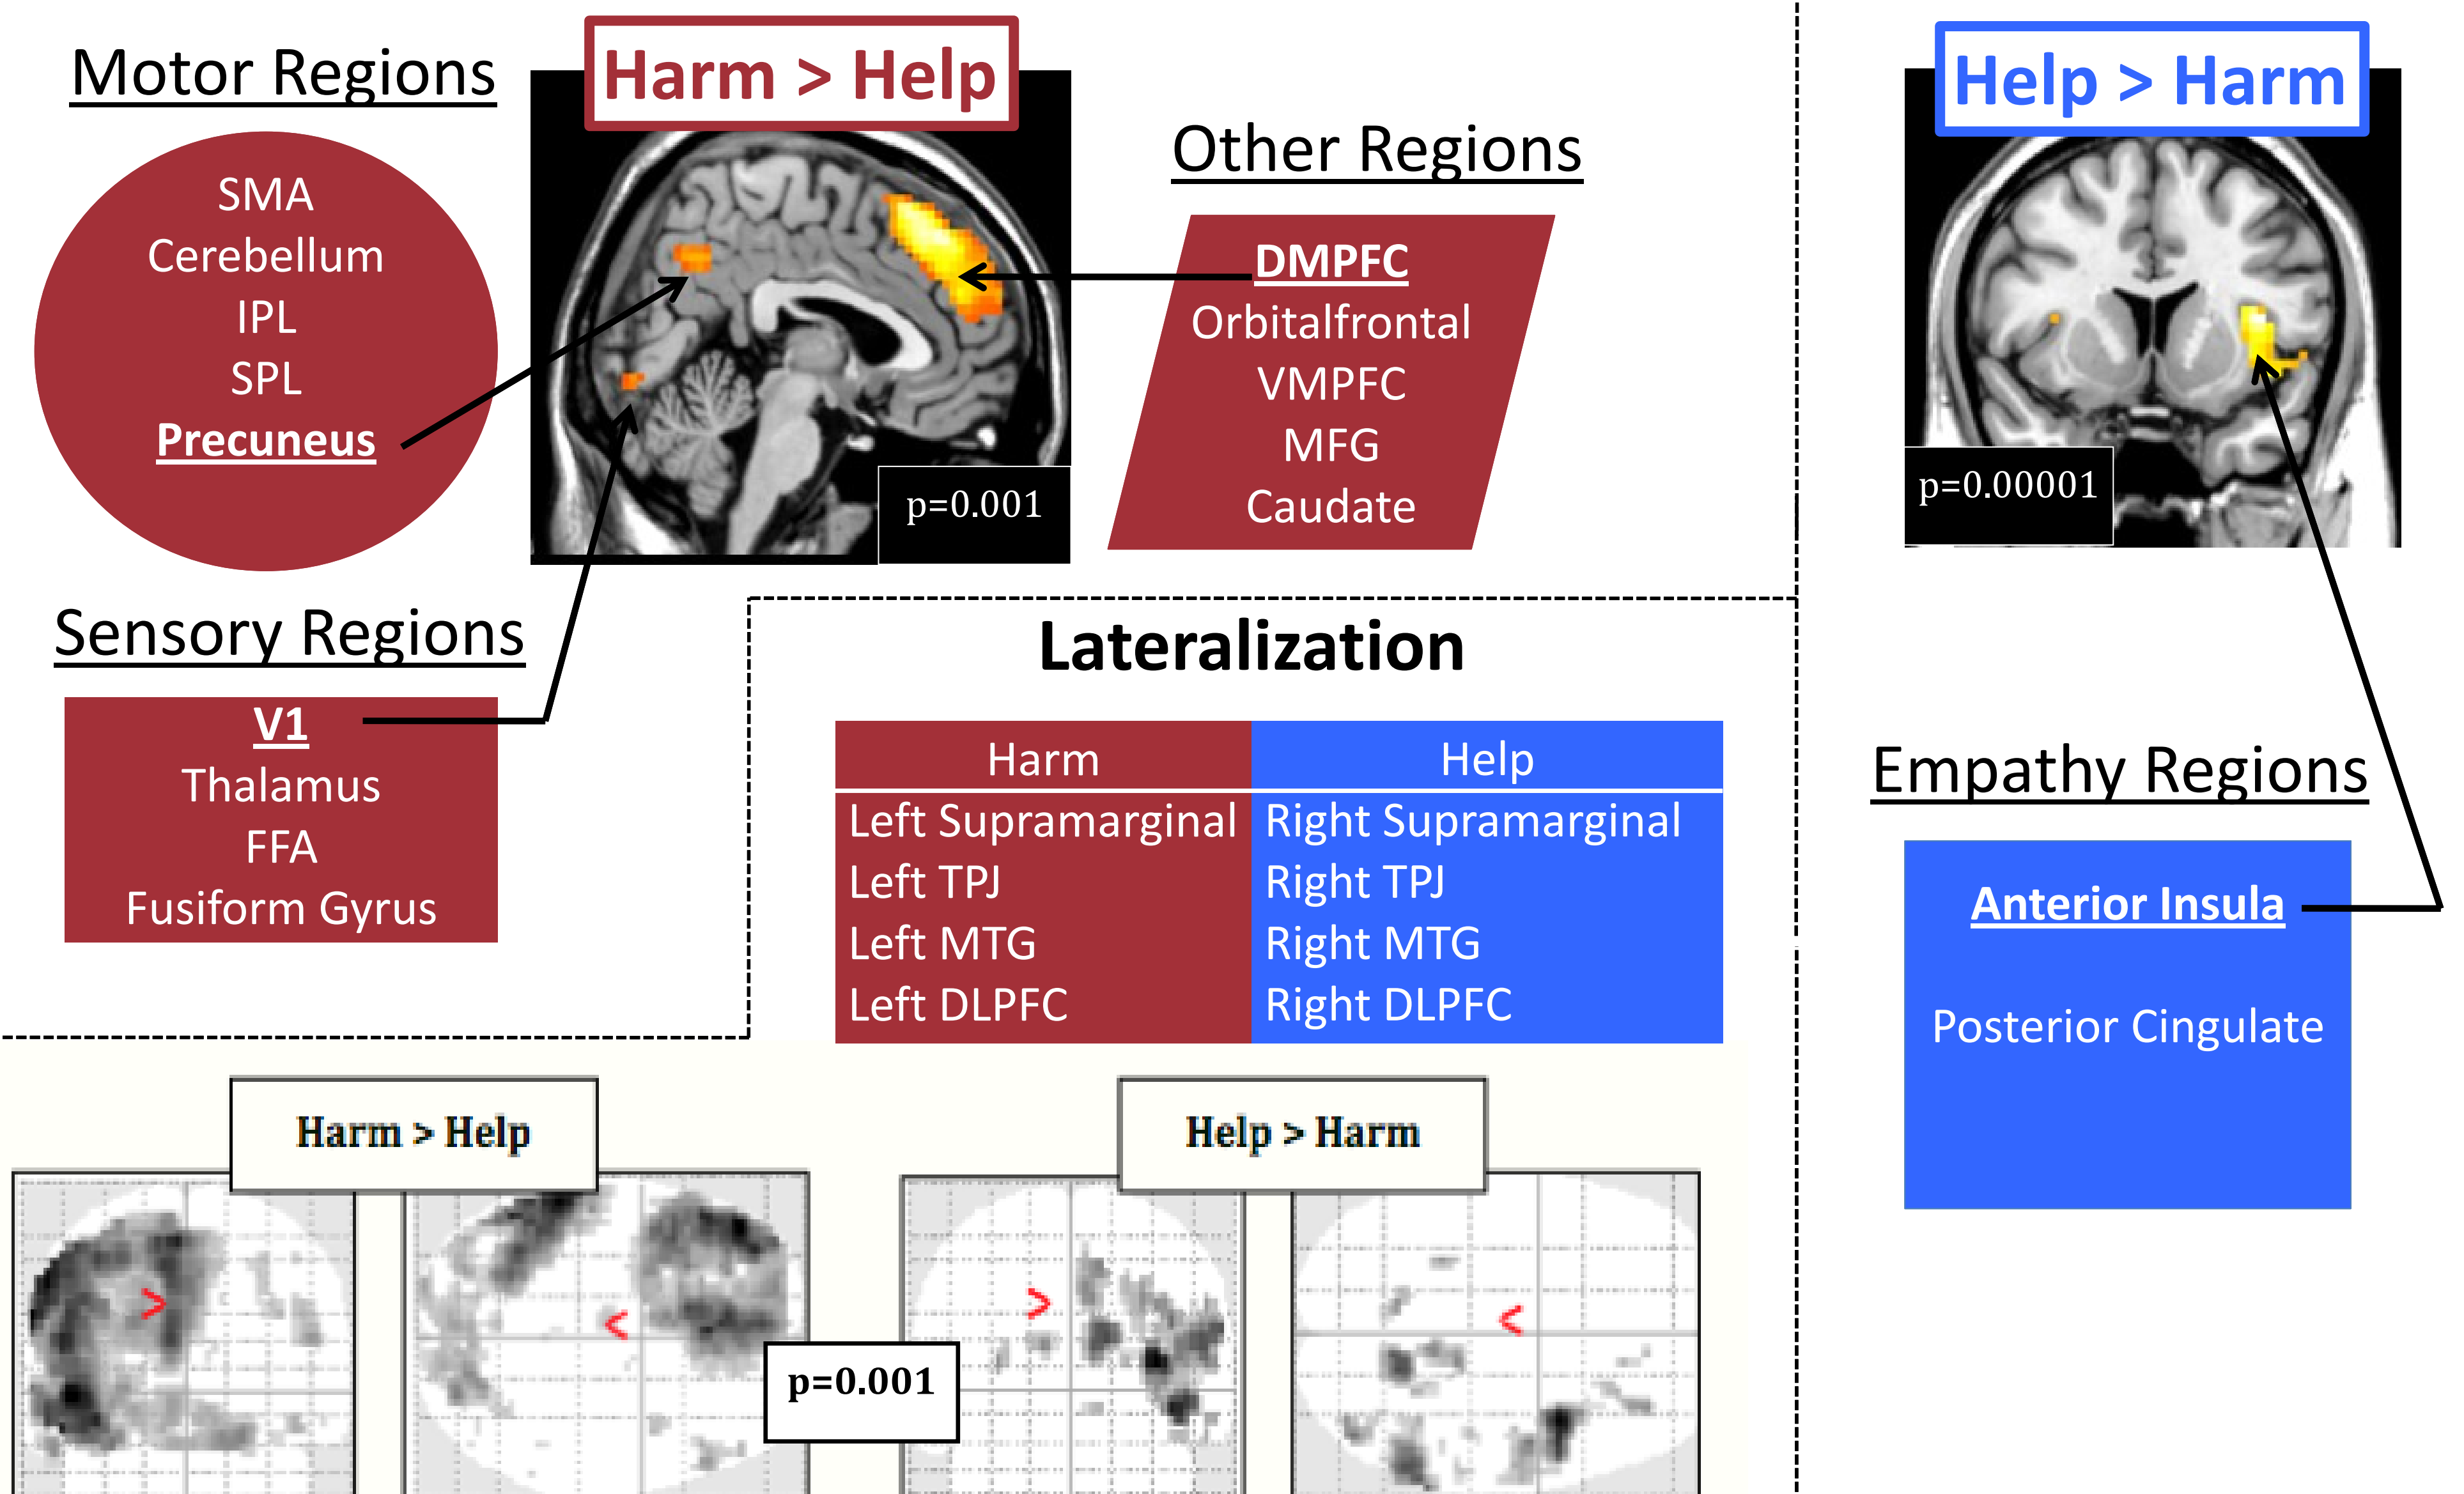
Motor Regions

SMA
Cerebellum
IPL
SPL
Precuneus

Harm > Help

p=0.001

Other Regions

DMPFC
Orbitalfrontal
VMPFC
MFG
Caudate

Help > Harm

p=0.00001

Sensory Regions

V1
Thalamus
FFA
Fusiform Gyrus

Lateralization

| Harm | Help |
|---|---|
| Left Supramarginal | Right Supramarginal |
| Left TPJ | Right TPJ |
| Left MTG | Right MTG |
| Left DLPFC | Right DLPFC |

Empathy Regions

Anterior Insula

Posterior Cingulate

Harm > Help

p=0.001

Help > Harm